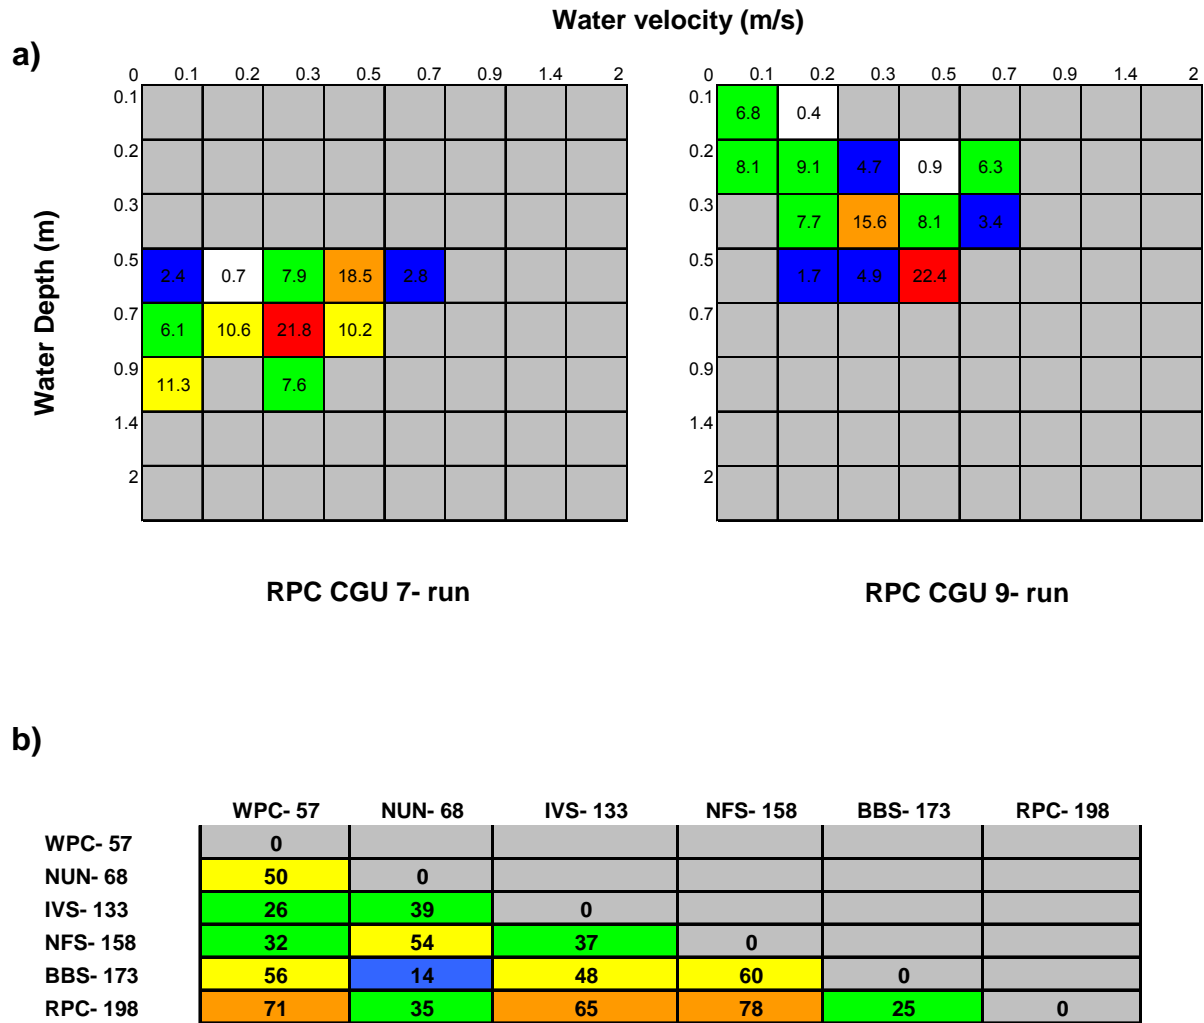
Water velocity (m/s)

a)

Water Depth (m)

| | 0.1 | 0.2 | 0.3 | 0.5 | 0.7 | 0.9 | 1.4 | 2 |
|---|---|---|---|---|---|---|---|---|
| 0.1 | | | | | | | | |
| 0.2 | | | | | | | | |
| 0.3 | | | | | | | | |
| 0.5 | 2.4 | 0.7 | 7.9 | 18.5 | 2.8 | | | |
| 0.7 | 6.1 | 10.6 | 21.8 | 10.2 | | | | |
| 0.9 | 11.3 | | 7.6 | | | | | |
| 1.4 | | | | | | | | |
| 2 | | | | | | | | |

RPC CGU 7- run

| | 0.1 | 0.2 | 0.3 | 0.5 | 0.7 | 0.9 | 1.4 | 2 |
|---|---|---|---|---|---|---|---|---|
| 0.1 | 6.8 | 0.4 | | | | | | |
| 0.2 | 8.1 | 9.1 | 4.7 | 0.9 | 6.3 | | | |
| 0.3 | | 7.7 | 15.6 | 8.1 | 3.4 | | | |
| 0.5 | | 1.7 | 4.9 | 22.4 | | | | |
| 0.7 | | | | | | | | |
| 0.9 | | | | | | | | |
| 1.4 | | | | | | | | |
| 2 | | | | | | | | |

RPC CGU 9- run

b)

| | WPC- 57 | NUN- 68 | IVS- 133 | NFS- 158 | BBS- 173 | RPC- 198 |
|---|---|---|---|---|---|---|
| WPC- 57 | 0 | | | | | |
| NUN- 68 | 50 | 0 | | | | |
| IVS- 133 | 26 | 39 | 0 | | | |
| NFS- 158 | 32 | 54 | 37 | 0 | | |
| BBS- 173 | 56 | 14 | 48 | 60 | 0 | |
| RPC- 198 | 71 | 35 | 65 | 78 | 25 | 0 |